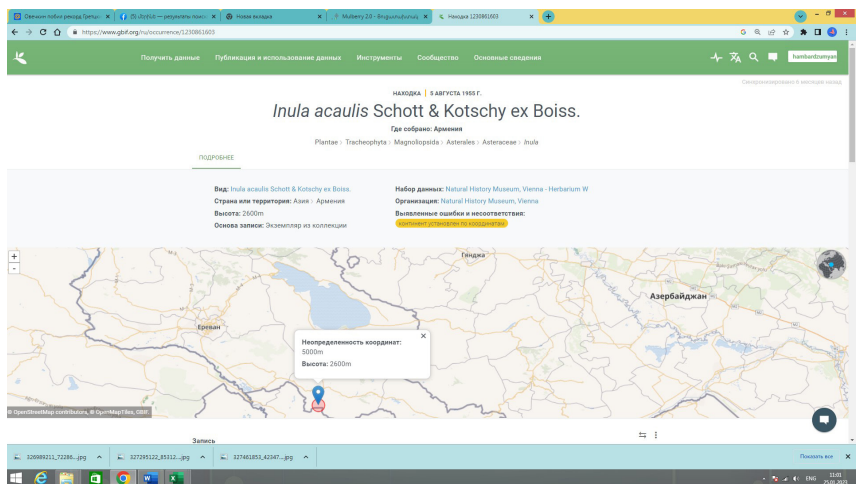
Овечкин побил рекорд Гретцк... | (3) dzyl.ol — результаты поиск... | Новая вкладка | Mulberry 2.0 - Յուղաևակույսաց | Находка 1230861603

https://www.gbif.org/ru/occurrence/1230861603

Получить данные | Публикация и использование данных | Инструменты | Сообщество | Основные сведения

hambardzumyan

Сгенерированный с помощью машин

НАХОДКА | 5 АВГУСТА 1955 Г.

*Inula acaulis* Schott & Kotschy ex Boiss.

Где собрано: Армения

Plantae › Tracheophyta › Magnoliopsida › Asterales › Asteraceae › *Inula*

ПОДРОБНЕЕ

Вид: Inula acaulis Schott & Kotschy ex Boiss.
Страна или территория: Азия › Армения
Высота: 2600m
Основа записи: Экземпляр из коллекции

Набор данных: Natural History Museum, Vienna - Herbarium W
Организация: Natural History Museum, Vienna
Выявленные ошибки и несоответствия:
континент установлен по координатам

+
-

Гянджа
Азербайджан
Ереван

Неопределенность координат:
5000m
Высота: 2600m

© OpenStreetMap contributors, © OpenMapTiles, GBIF.

Запись

326989211_72286....jpg | 327295122_85312....jpg | 327461853_42347....jpg

Показать все

ENG 11:01 25.01.2023